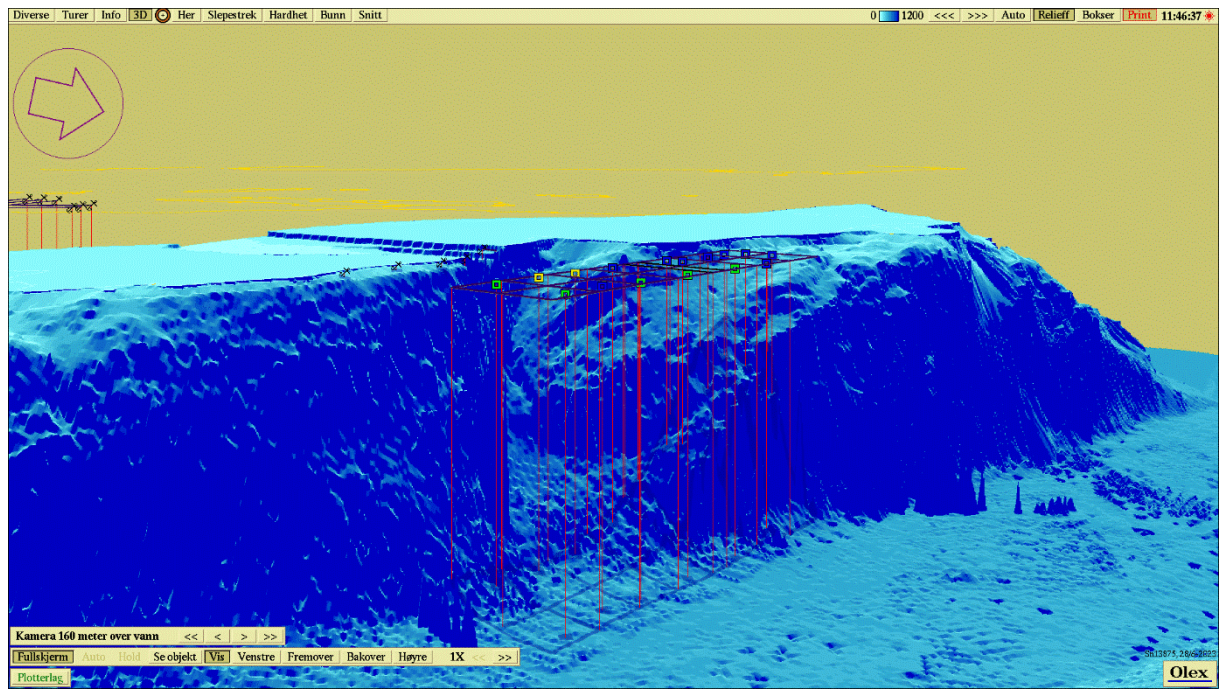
Diverse Turer Info 3D Her Slepestrek Hardhet Bunn Snitt

0 1200 <<< >>> Auto Relieff Bokser Print 11:46:37

Kamera 160 meter over vann << < > >>

Fullskjerm Auto Hold Se objekt Vis Venstre Fremover Bakover Høyre 1X << >>

Plotterlag

SE13875, 28/6-2023

Olex